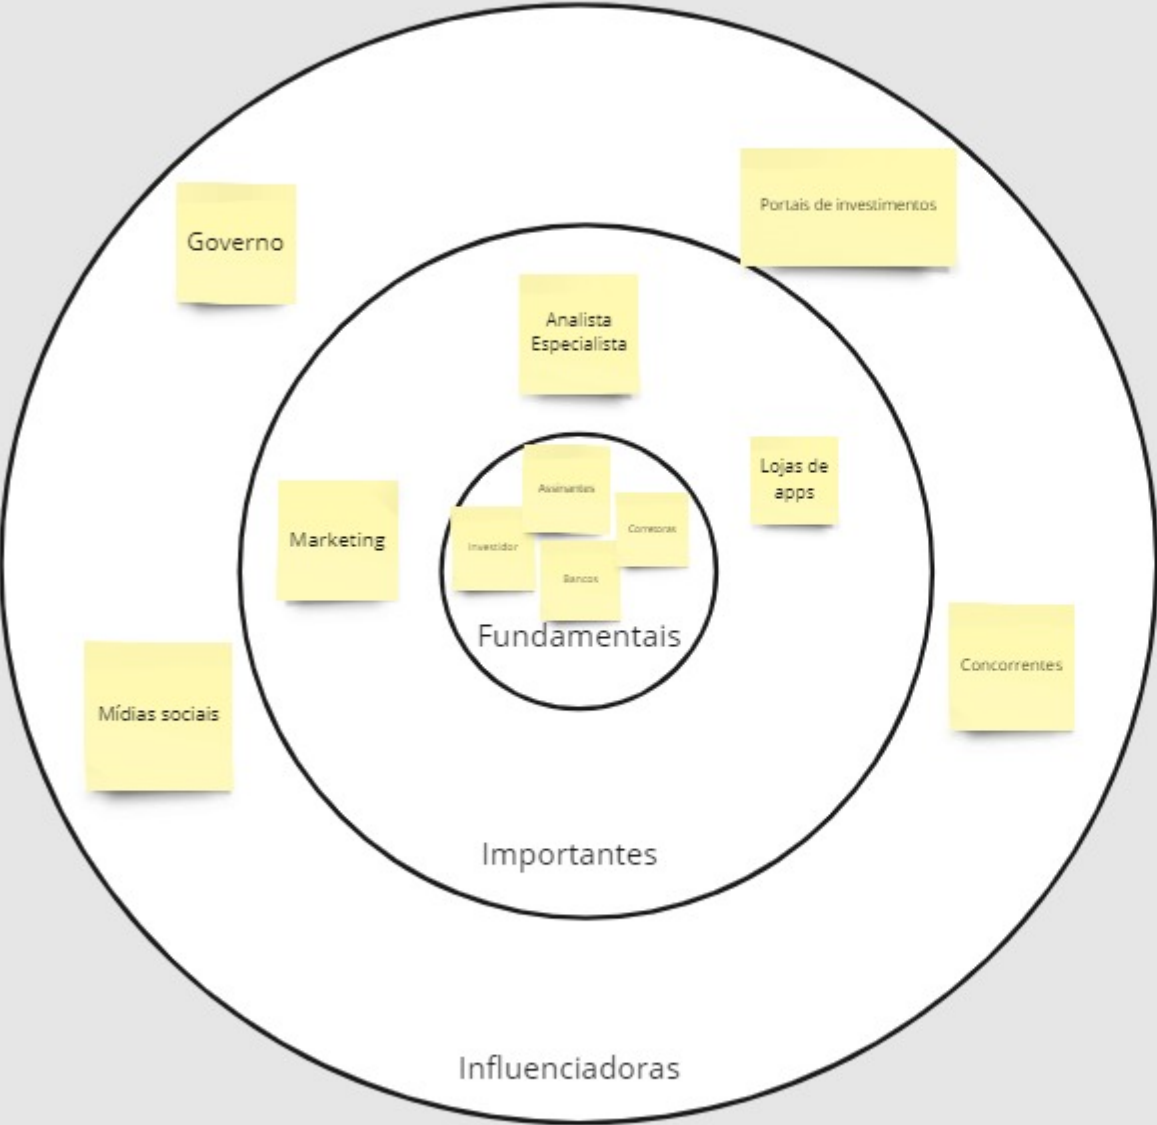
Portais de investimentos

Governo

Analista Especialista

Lojas de apps

Assinantes

Marketing

Investidor

Corretoras

Bancos

Fundamentais

Concorrentes

Mídias sociais

Importantes

Influenciadoras